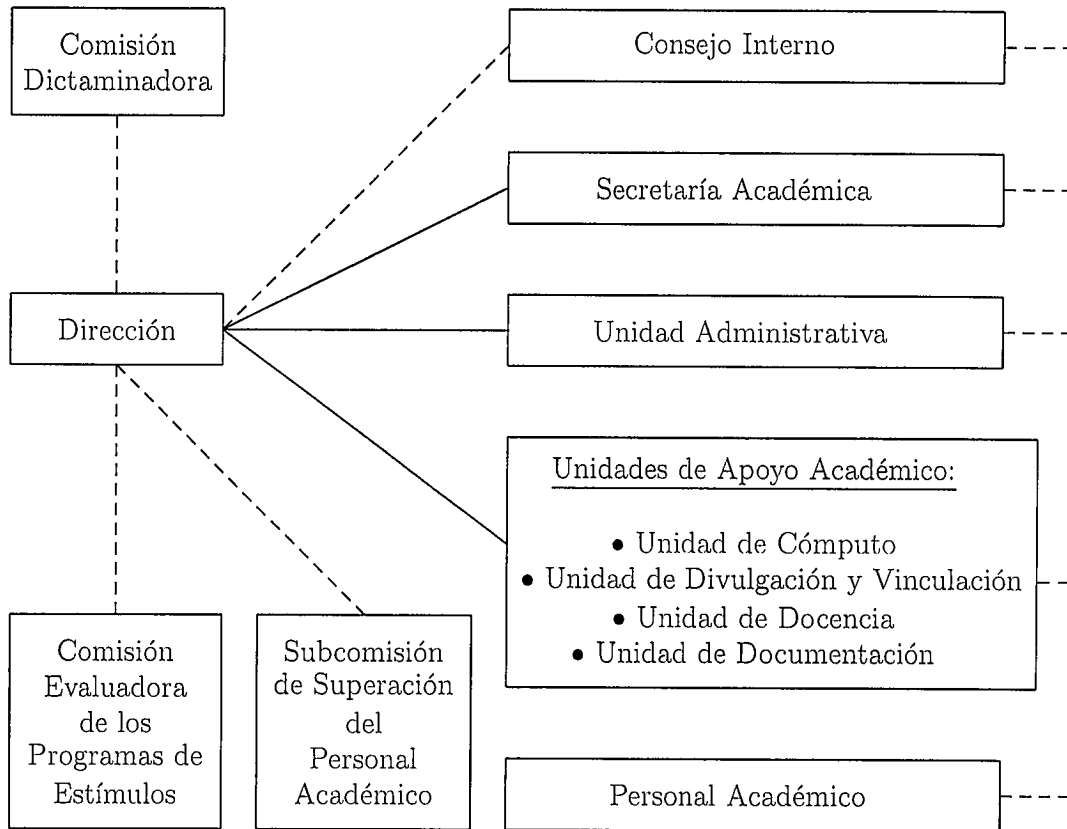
Comisión Dictaminadora

Consejo Interno

Secretaría Académica

Dirección

Unidad Administrativa

Unidades de Apoyo Académico:

• Unidad de Cómputo
• Unidad de Divulgación y Vinculación
• Unidad de Docencia
• Unidad de Documentación

Comisión Evaluadora de los Programas de Estímulos

Subcomisión de Superación del Personal Académico

Personal Académico